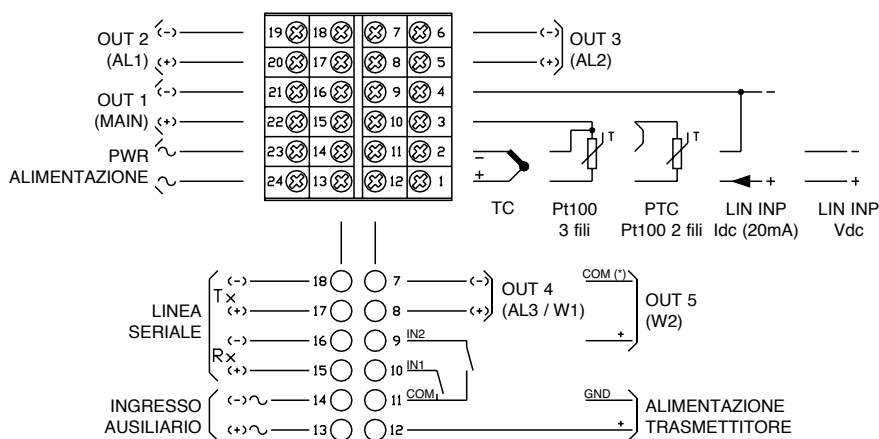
OUT 2 (AL1) (-) (+)
OUT 1 (MAIN) (-) (+)
PWR ALIMENTAZIONE ~ ~

19 18 7 6
20 17 8 5
21 16 9 4
22 15 10 3
23 14 11 2
24 13 12 1

(-) (+) OUT 3 (AL2)

–
+
T
T
–
+
+
–
+

TC
Pt100 3 fili
PTC Pt100 2 fili
LIN INP Idc (20mA)
LIN INP Vdc

LINEA SERIALE
Tx (-) 18 (+) 17
Rx (-) 16 (+) 15
INGRESSO AUSILIARIO (-)~ 14 (+)~ 13

7 (-)
8 (+)
OUT 4 (AL3 / W1)
9 IN2
10 IN1
11 COM
12

COM (*)
+
OUT 5 (W2)

GND
+
ALIMENTAZIONE TRASMETTITORE